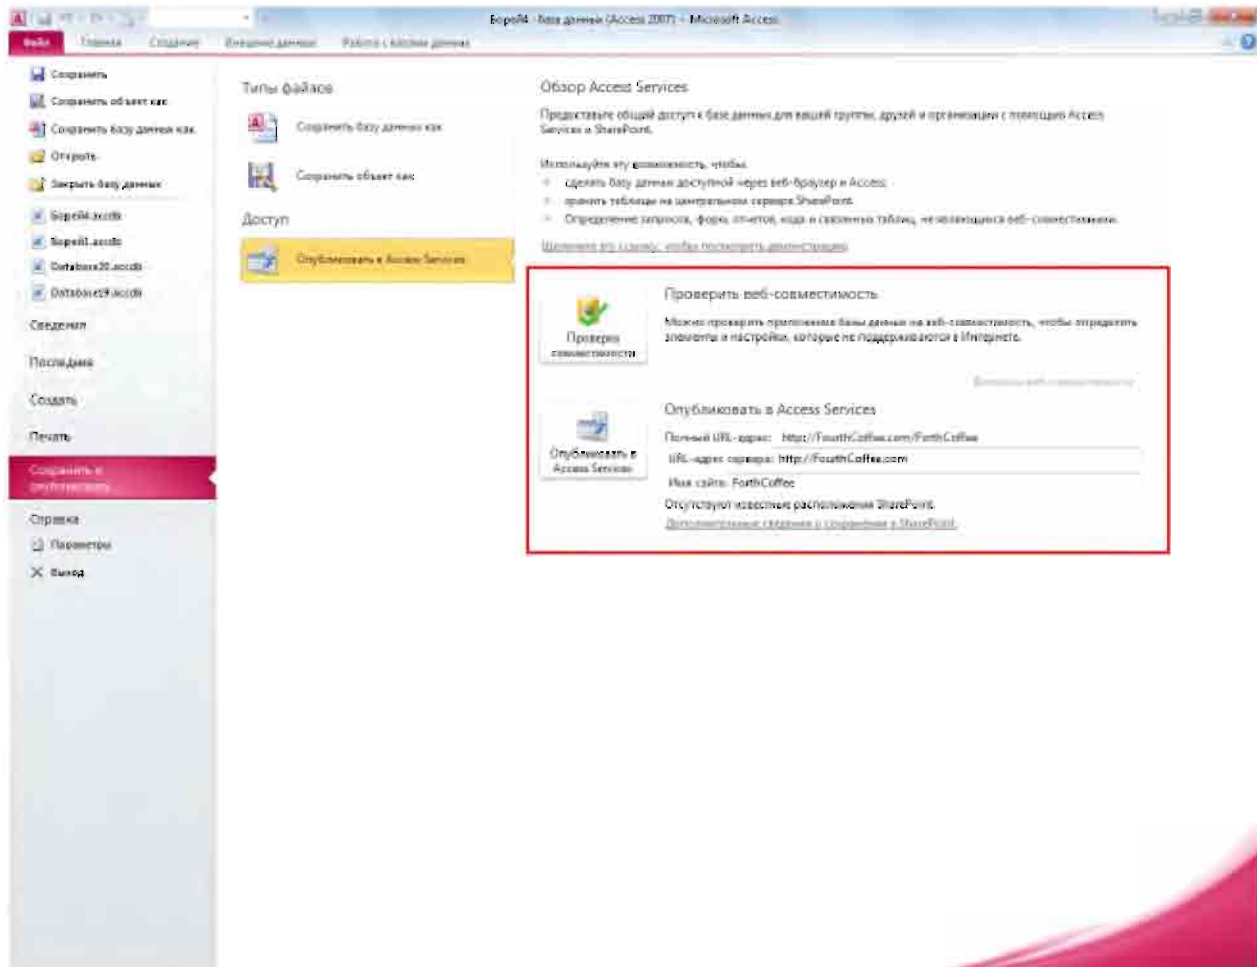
Борей4 : база данных (Access 2007) - Microsoft Access

Файл Главная Создание Внешние данные Работа с базами данных

Сохранить
Сохранить объект как
Сохранить базу данных как
Открыть
Закрыть базу данных
Борей4.accdb
Борей1.accdb
Database20.accdb
Database19.accdb
Сведения
Последние
Создать
Печать
Сохранить и опубликовать
Справка
Параметры
Выход

Типы файлов
Сохранить базу данных как
Сохранить объект как
Доступ
Опубликовать в Access Services

Обзор Access Services
Предоставьте общий доступ к базе данных для вашей группы, друзей и организации с помощью Access Services и SharePoint.

Используйте эту возможность, чтобы:
сделать базу данных доступной через веб-браузер и Access
хранить таблицы на центральном сервере SharePoint
Определение запросов, форм, отчетов, кода и связанных таблиц, не являющихся веб-совместимыми.

Щелкните эту ссылку, чтобы посмотреть демонстрацию

Проверка совместимости
Проверить веб-совместимость
Можно проверить приложения базы данных на веб-совместимость, чтобы определить элементы и настройки, которые не поддерживаются в Интернете.

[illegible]

Опубликовать в Access Services
Опубликовать в Access Services
Полный URL-адрес: http://FourthCoffee.com/FothCoffee
URL-адрес сервера: http://FourthCoffee.com
Имя сайта: FothCoffee
Отсутствуют известные расположения SharePoint.
Дополнительные сведения о сохранении в SharePoint.